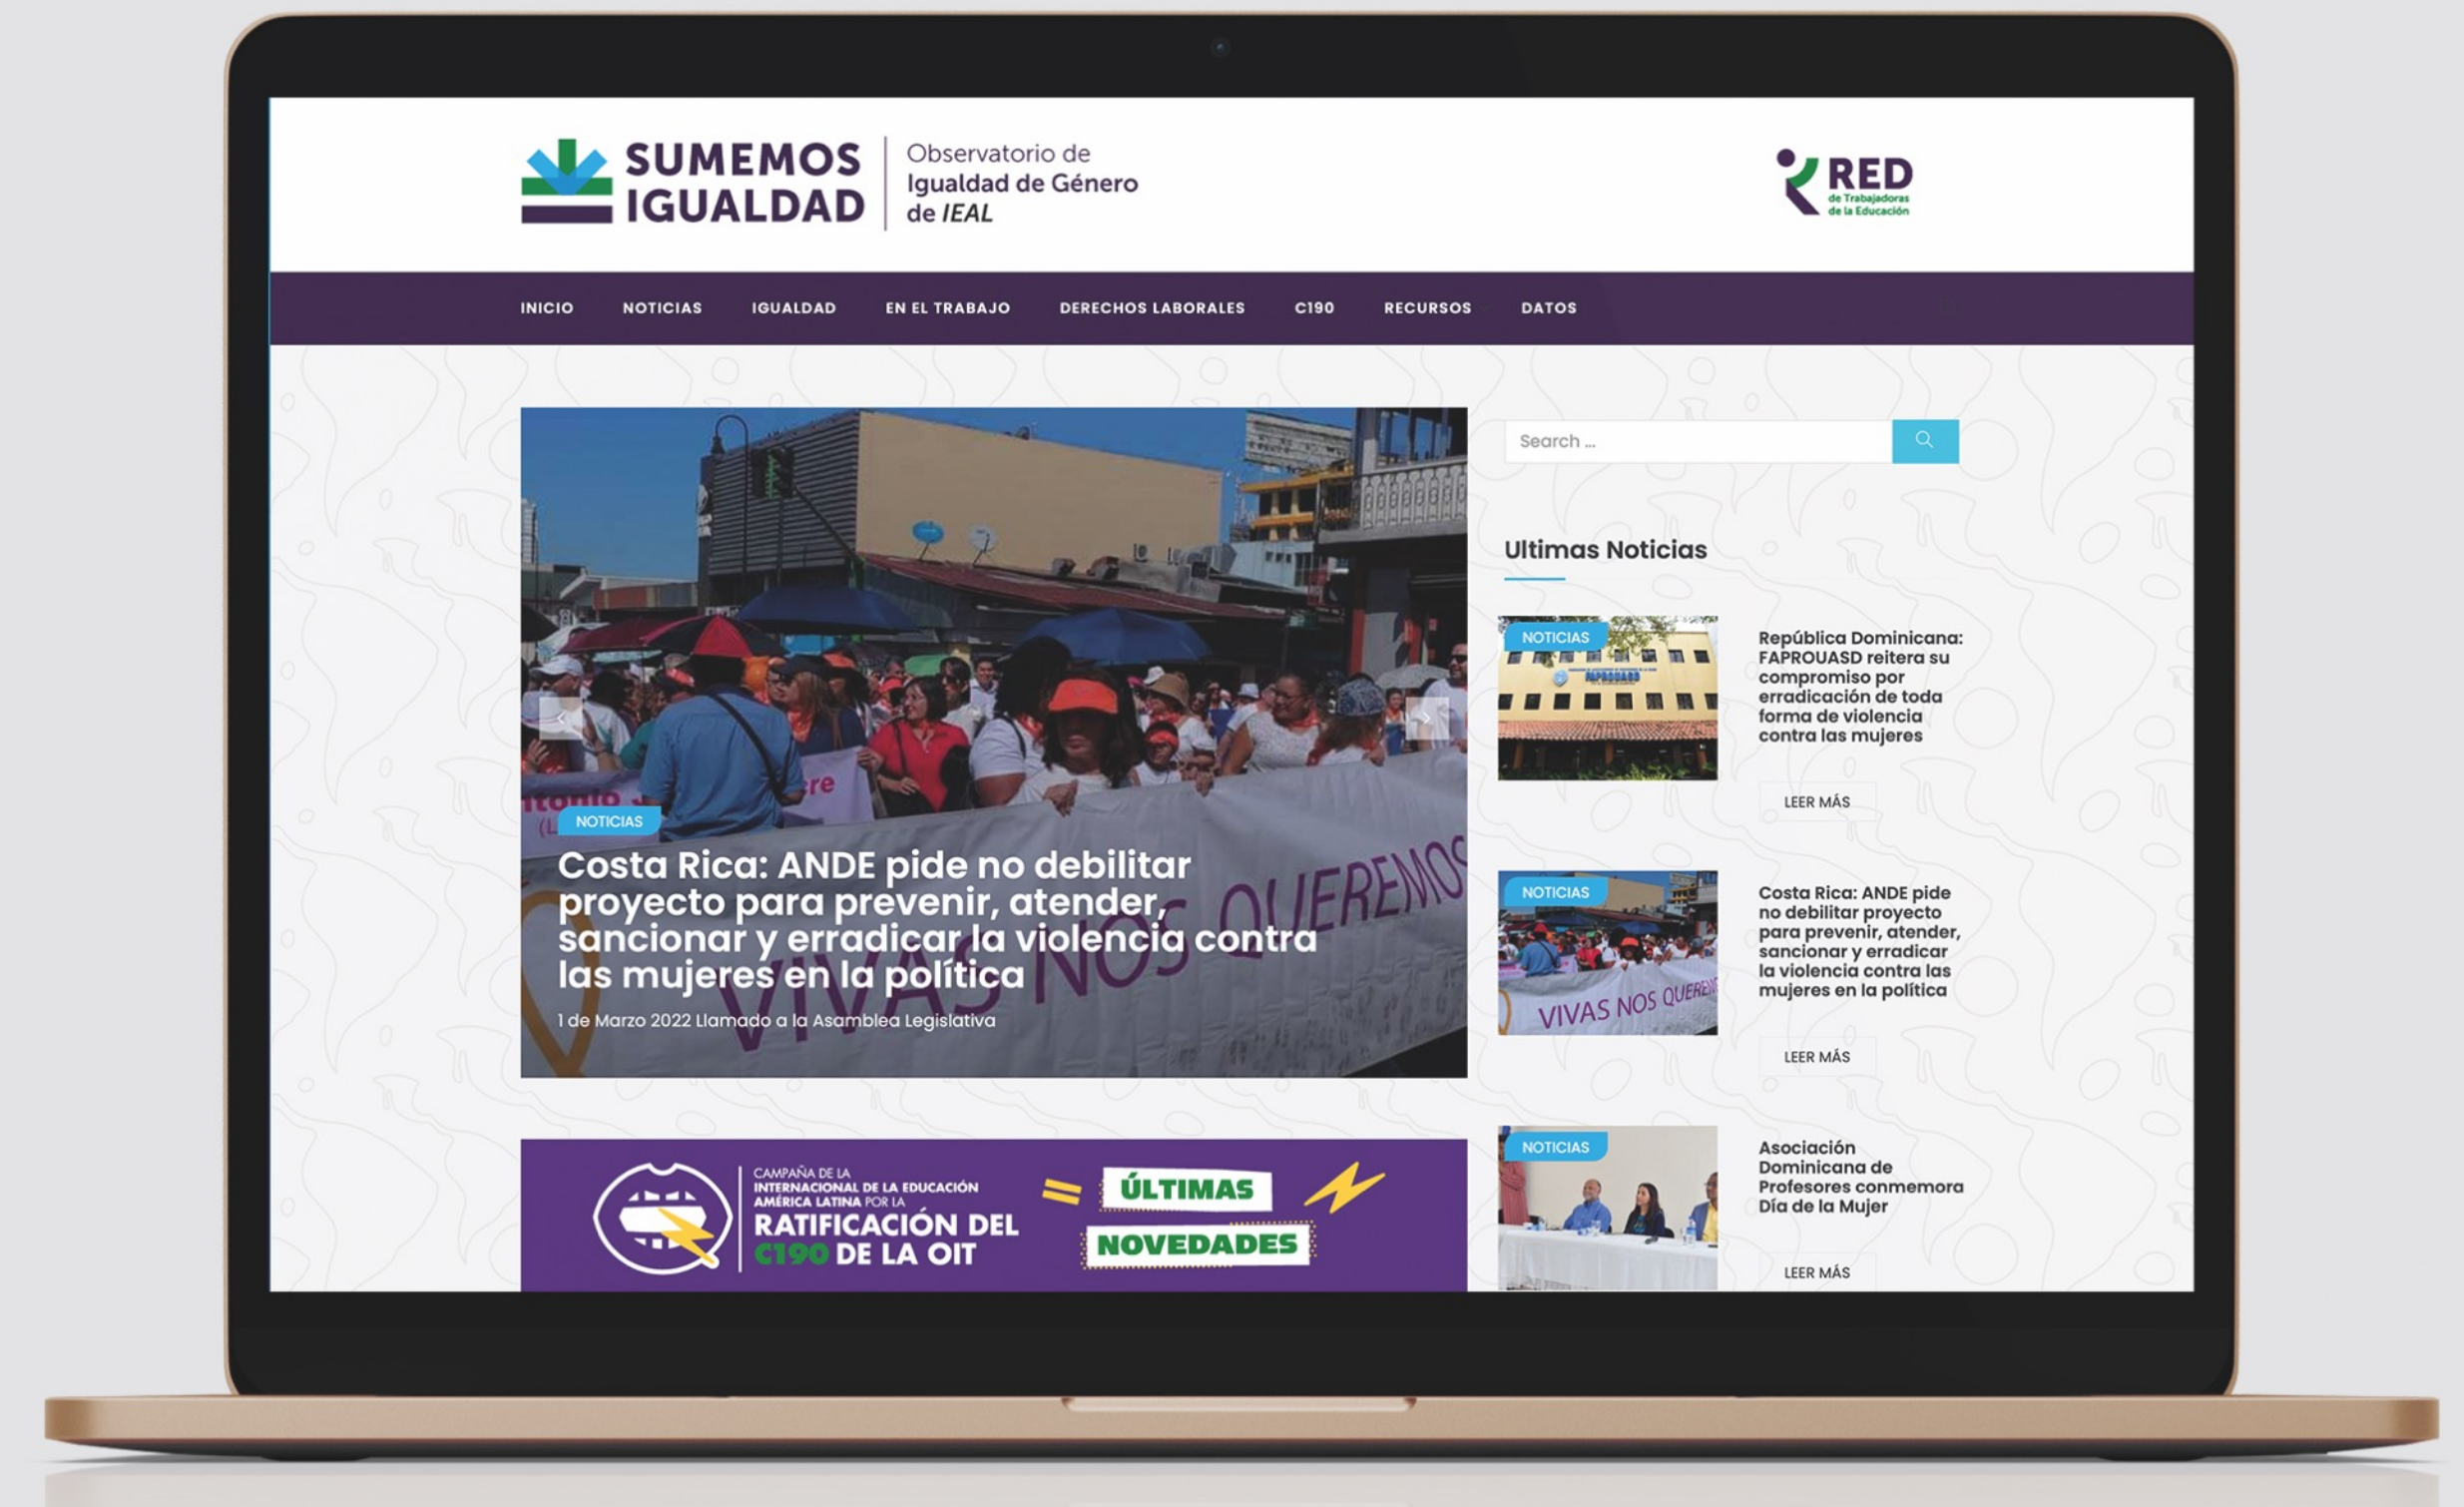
SUMEMOS IGUALDAD

Observatorio de Igualdad de Género de IEAL

RED de Trabajadoras de la Educación

INICIO NOTICIAS IGUALDAD EN EL TRABAJO DERECHOS LABORALES C190 RECURSOS DATOS

VIVAS NOS QUEREMOS

NOTICIAS

Costa Rica: ANDE pide no debilitar proyecto para prevenir, atender, sancionar y erradicar la violencia contra las mujeres en la política

1 de Marzo 2022 Llamado a la Asamblea Legislativa

Search ...

Ultimas Noticias

NOTICIAS

República Dominicana: FAPROUASD reitera su compromiso por erradicación de toda forma de violencia contra las mujeres

LEER MÁS

NOTICIAS

VIVAS NOS QUERE

Costa Rica: ANDE pide no debilitar proyecto para prevenir, atender, sancionar y erradicar la violencia contra las mujeres en la política

LEER MÁS

NOTICIAS

Asociación Dominicana de Profesores conmemora Día de la Mujer

LEER MÁS

CAMPAÑA DE LA INTERNACIONAL DE LA EDUCACIÓN AMÉRICA LATINA POR LA RATIFICACIÓN DEL C190 DE LA OIT

= ÚLTIMAS NOVEDADES